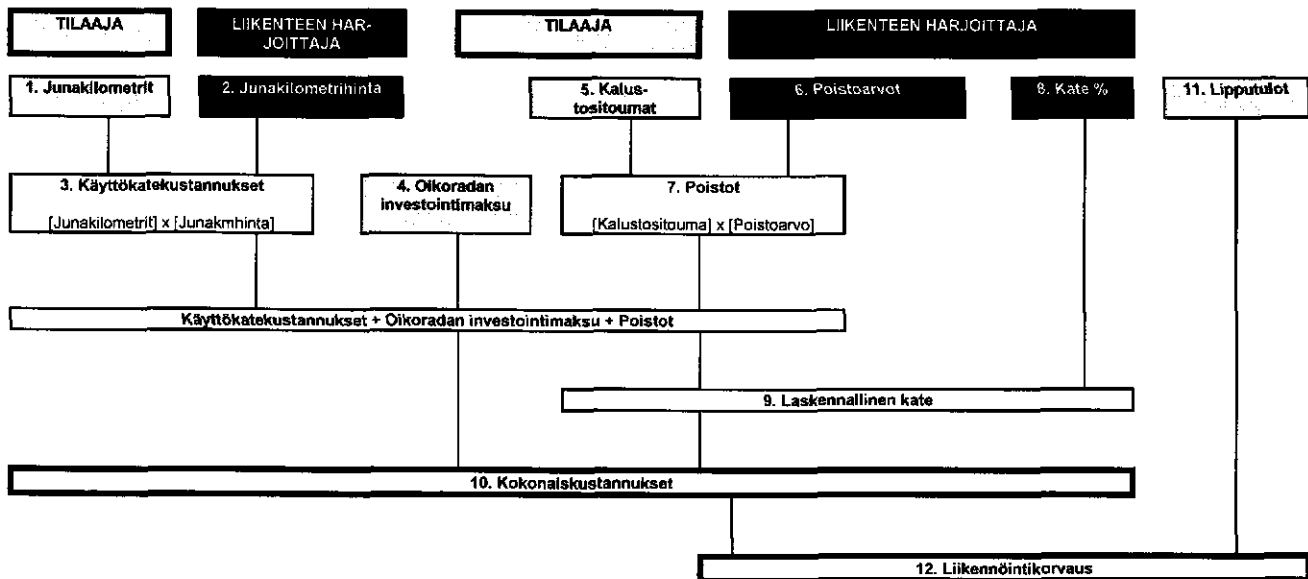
TILAAJA

LIIKENTEEN HARJOITTAJA

TILAAJA

LIIKENTEEN HARJOITTAJA

1. Junakilometrit

2. Junakilometrihinta

5. Kalustositoumat

6. Poistoarvot

8. Kate %

11. Lipputulot

3. Käyttökatekustannukset

[Junakilometrit] x [Junakmhinta]

4. Oikoradan investointimaksu

7. Poistot

[Kalustositouma] x [Poistoarvo]

Käyttökatekustannukset + Oikoradan investointimaksu + Poistot

9. Laskennallinen kate

10. Kokonaiskustannukset

12. Liikennöintikorvaus